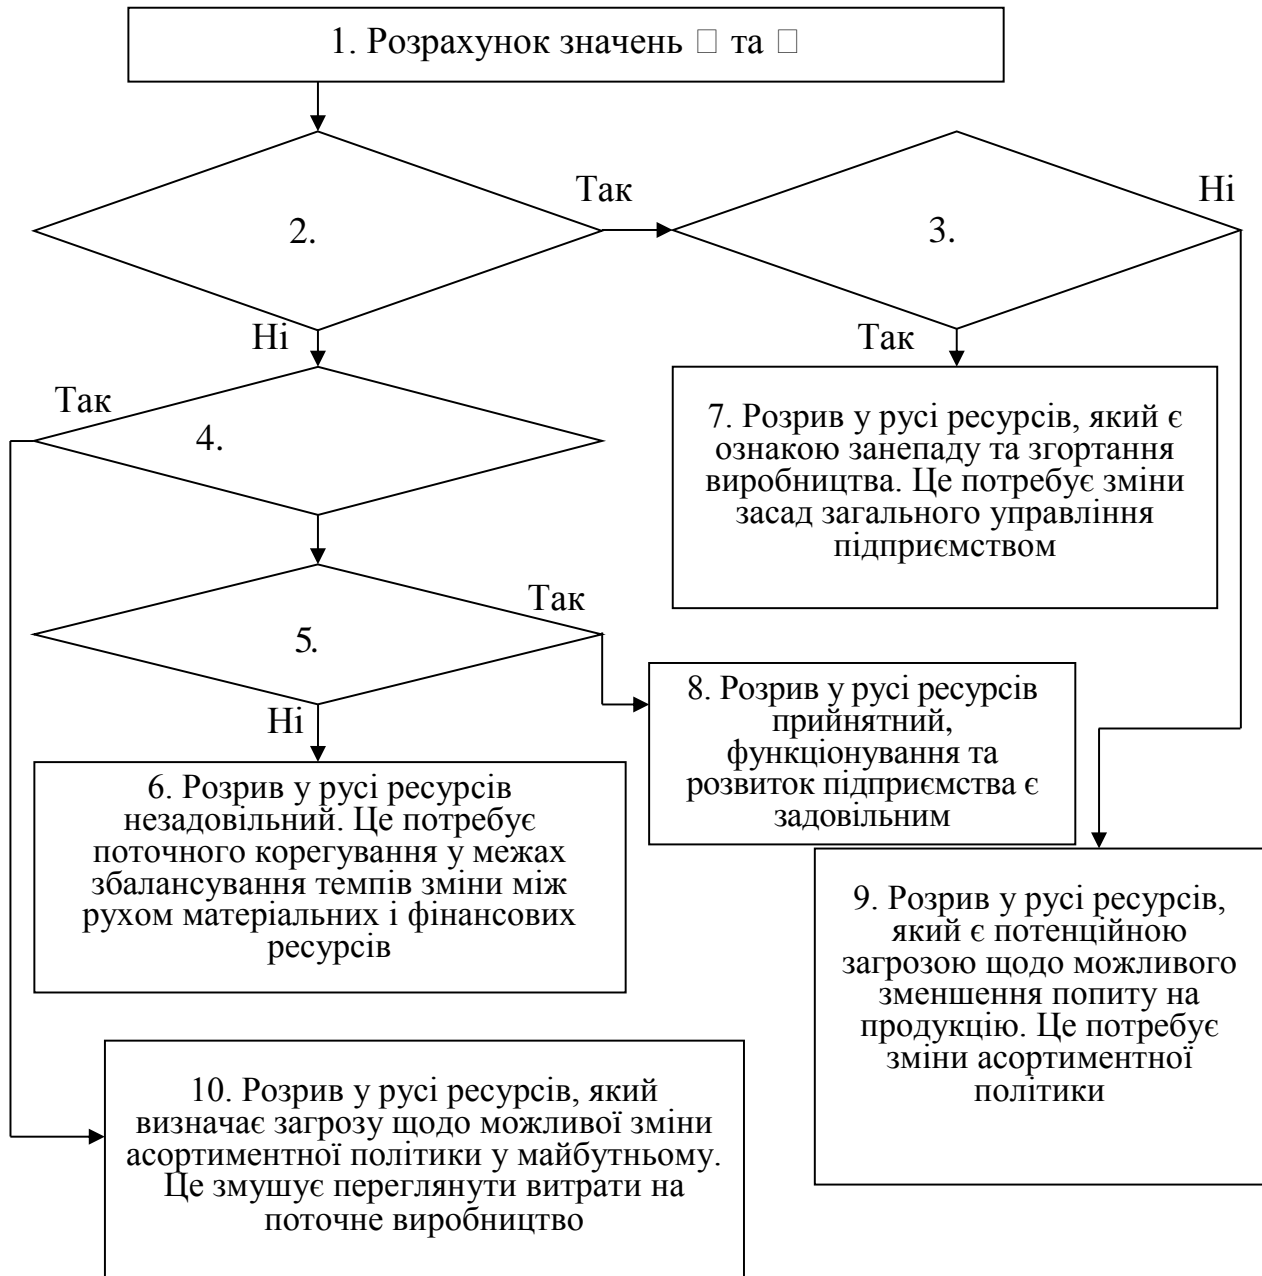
1. Розрахунок значень □ та □

2.

Так

3.

Ні

Ні

Так

Так

4.

7. Розрив у русі ресурсів, який є ознакою занепаду та згортання виробництва. Це потребує зміни засад загального управління підприємством

5.

Так

Ні

8. Розрив у русі ресурсів прийнятний, функціонування та розвиток підприємства є задовільним

6. Розрив у русі ресурсів незадовільний. Це потребує поточного корегування у межах збалансування темпів зміни між рухом матеріальних і фінансових ресурсів

9. Розрив у русі ресурсів, який є потенційною загрозою щодо можливого зменшення попиту на продукцію. Це потребує зміни асортиментної політики

10. Розрив у русі ресурсів, який визначає загрозу щодо можливої зміни асортиментної політики у майбутньому. Це змушує переглянути витрати на поточне виробництво